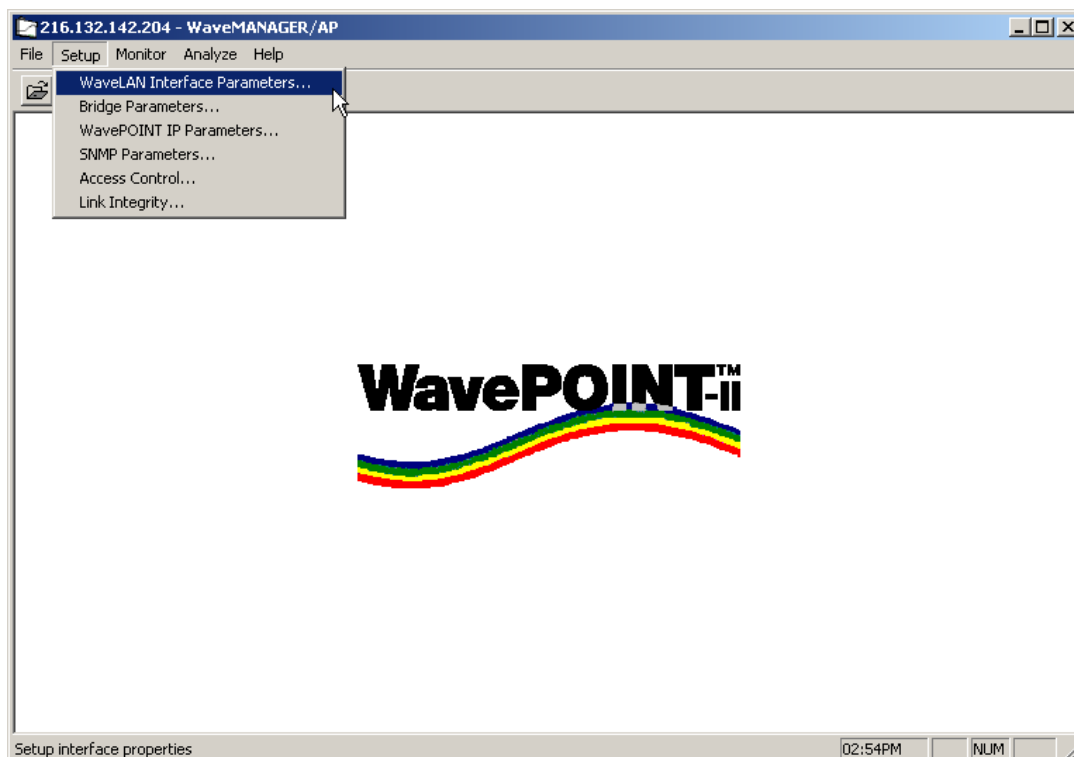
216.132.142.204 - WaveMANAGER/AP

File Setup Monitor Analyze Help

WaveLAN Interface Parameters...
Bridge Parameters...
WavePOINT IP Parameters...
SNMP Parameters...
Access Control...
Link Integrity...

WavePOINT™-II

Setup interface properties

02:54PM

NUM